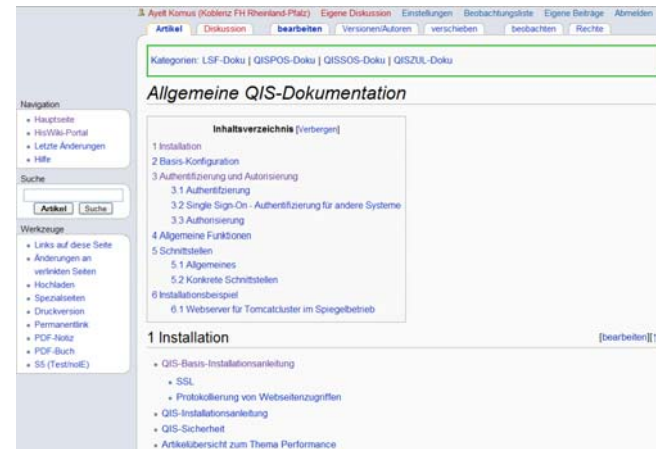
Ayelt Komus (Koblenz FH Rheinland-Pfalz) Eigene Diskussion Einstellungen Beobachtungsliste Eigene Beiträge Abmelden

Artikel Diskussion bearbeiten Versionen/Autoren verschieben beobachten Rechte

Kategorien: LSF-Doku | QISPOS-Doku | QISSOS-Doku | QISZUL-Doku

Allgemeine QIS-Dokumentation

Navigation
- Hauptseite
- HisWiki-Portal
- Letzte Änderungen
- Hilfe

Suche

Artikel Suche

Werkzeuge
- Links auf diese Seite
- Änderungen an verlinkten Seiten
- Hochladen
- Spezialseiten
- Druckversion
- Permanentlink
- PDF-Notiz
- PDF-Buch
- S5 (Test/nolE)

Inhaltsverzeichnis [Verbergen]

1 Installation
2 Basis-Konfiguration
3 Authentifizierung und Autorisierung
3.1 Authentifizierung
3.2 Single Sign-On - Authentifizierung für andere Systeme
3.3 Authorisierung
4 Allgemeine Funktionen
5 Schnittstellen
5.1 Allgemeines
5.2 Konkrete Schnittstellen
6 Installationsbeispiel
6.1 Webserver für Tomcatcluster im Spiegelbetrieb

1 Installation

[bearbeiten][

- QIS-Basis-Installationsanleitung
- SSL
- Protokollierung von Webseitenzugriffen
- QIS-Installationsanleitung
- QIS-Sicherheit
- Artikelübersicht zum Thema Performance